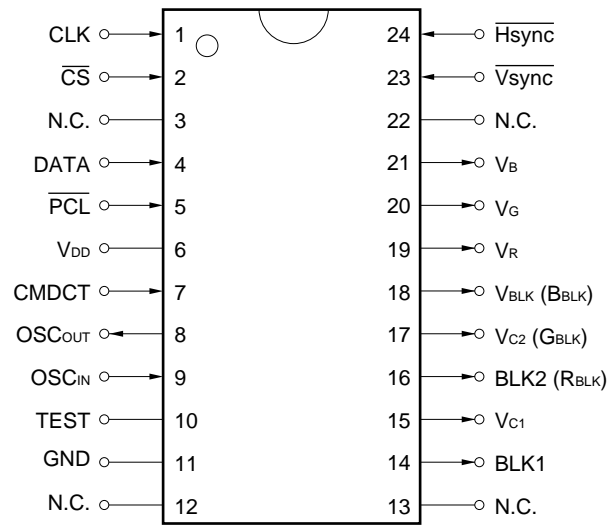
CLK 1
$\overline{CS}$ 2
N.C. 3
DATA 4
$\overline{PCL}$ 5
$V_{DD}$ 6
CMDCT 7
$OSC_{OUT}$ 8
$OSC_{IN}$ 9
TEST 10
GND 11
N.C. 12

24 $\overline{Hsync}$
23 $\overline{Vsync}$
22 N.C.
21 $V_B$
20 $V_G$
19 $V_R$
18 $V_{BLK}$ ($B_{BLK}$)
17 $V_{C2}$ ($G_{BLK}$)
16 BLK2 ($R_{BLK}$)
15 $V_{C1}$
14 BLK1
13 N.C.